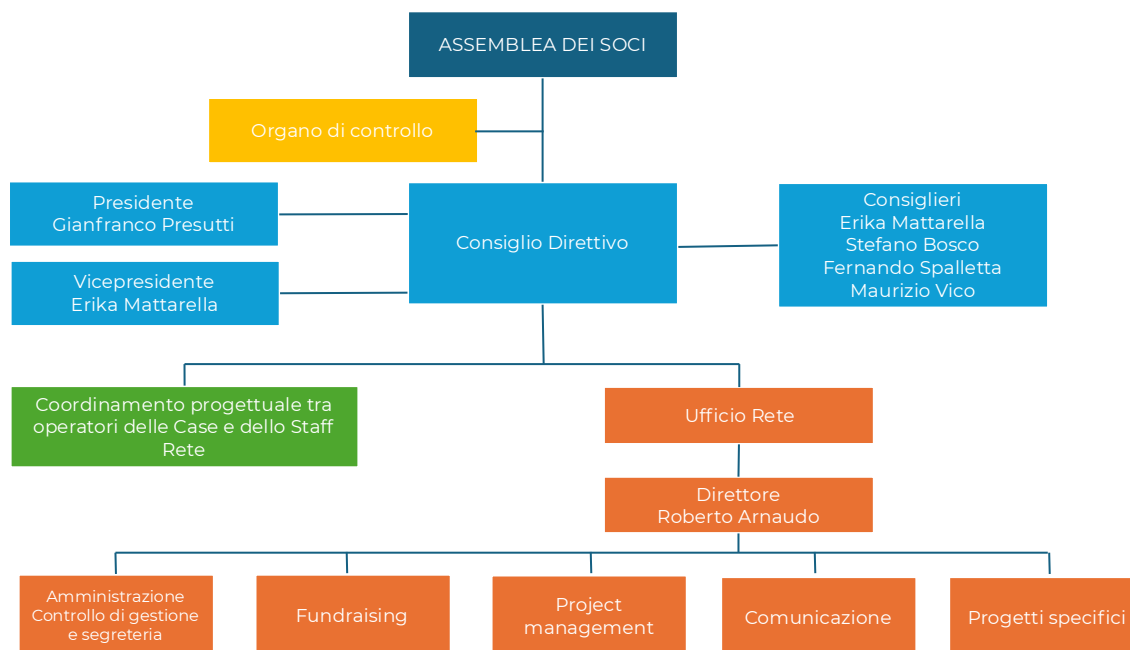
ASSEMBLEA DEI SOCI

Organo di controllo

Presidente
Gianfranco Presutti

Vicepresidente
Erika Mattarella

Consiglio Direttivo

Consiglieri
Erika Mattarella
Stefano Bosco
Fernando Spalletta
Maurizio Vico

Coordinamento progettuale tra operatori delle Case e dello Staff Rete

Ufficio Rete

Direttore
Roberto Arnaudo

Amministrazione
Controllo di gestione
e segreteria

Fundraising

Project
management

Comunicazione

Progetti specifici